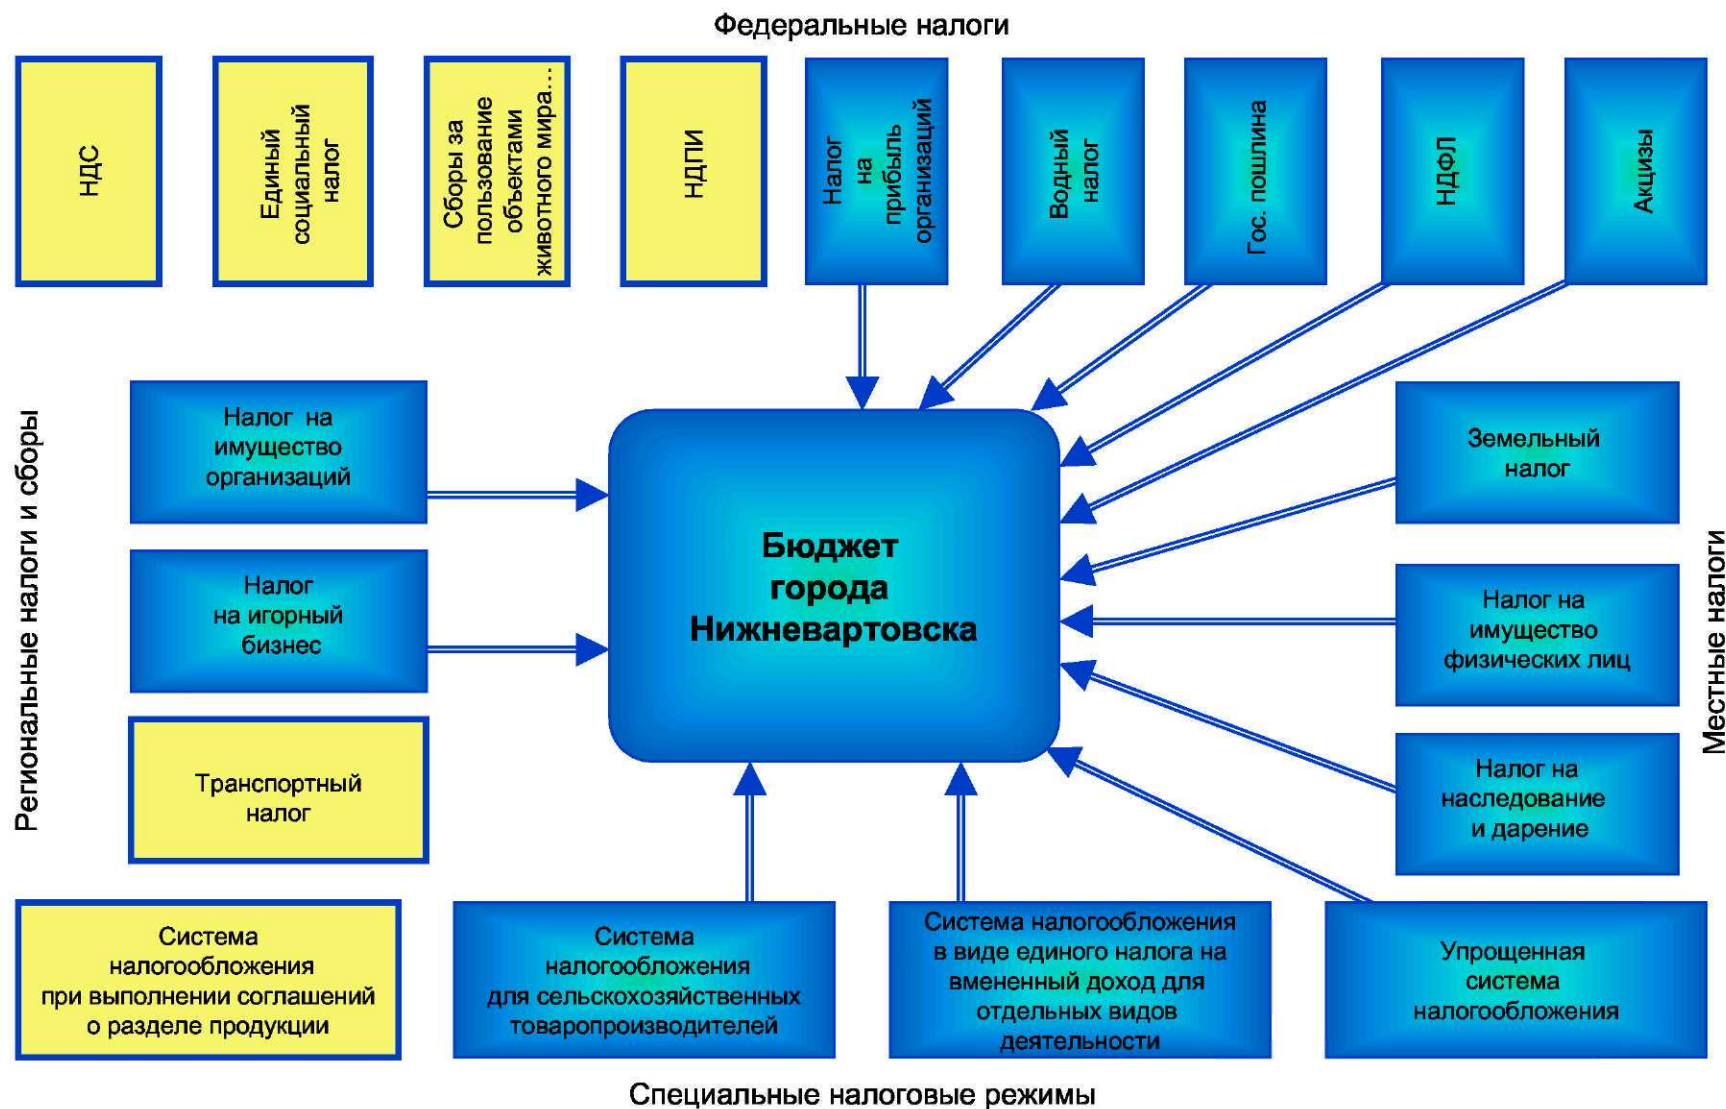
Федеральные налоги

НДС

Единый социальный налог

Сборы за пользование объектами животного мира...

НДПИ

Налог на прибыль организаций

Водный налог

Гос. пошлина

НДФЛ

Акцизы

Региональные налоги и сборы

Налог на имущество организаций

Налог на игорный бизнес

Транспортный налог

Бюджет города Нижневартовска

Местные налоги

Земельный налог

Налог на имущество физических лиц

Налог на наследование и дарение

Система налогообложения при выполнении соглашений о разделе продукции

Система налогообложения для сельскохозяйственных товаропроизводителей

Система налогообложения в виде единого налога на вмененный доход для отдельных видов деятельности

Упрощенная система налогообложения

Специальные налоговые режимы